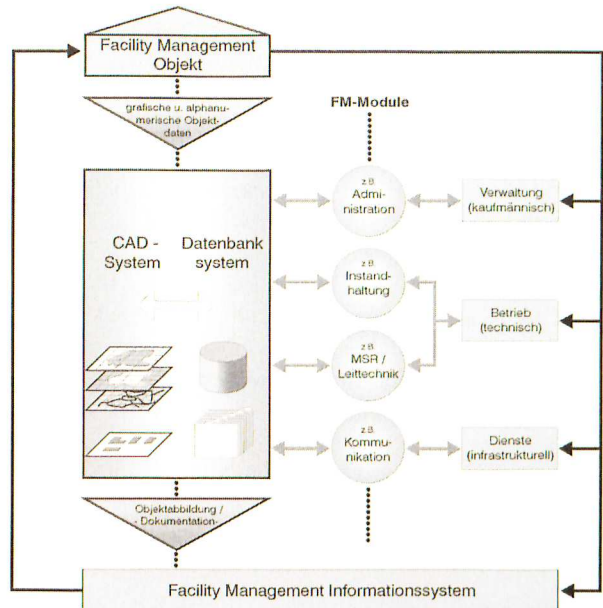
Facility Management Objekt

grafische u. alphanumerische Objektdaten

FM-Module

CAD - System

Datenbank system

z.B. Administration

Verwaltung (kaufmännisch)

z.B. Instandhaltung

Betrieb (technisch)

z.B. MSR / Leittechnik

z.B. Kommunikation

Dienste (infrastrukturell)

Objektabbildung / - Dokumentation-

Facility Management Informationssystem